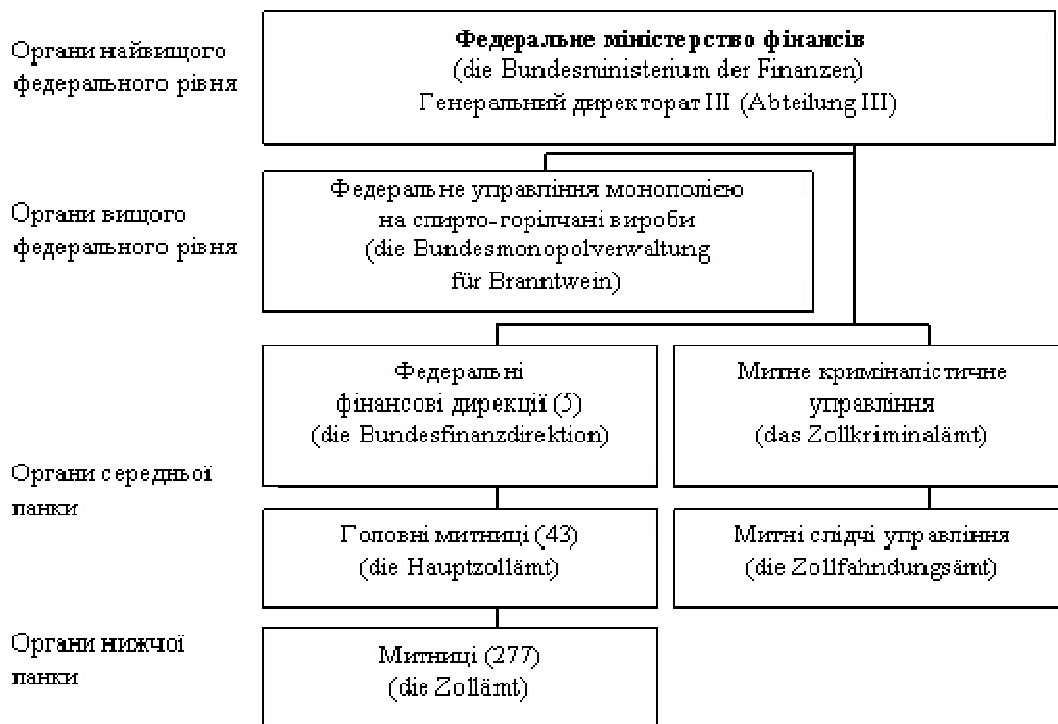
Органи найвищого федерального рівня

**Федеральне міністерство фінансів**
(die Bundesministerium der Finanzen)
Генеральний директорат III (Abteilung III)

Органи вищого федерального рівня

Федеральне управління монополією на спирто-горілчані вироби
(die Bundesmonopolverwaltung für Branntwein)

Федеральні фінансові дирекції (5)
(die Bundesfinanzdirektion)

Митне криміналістичне управління
(das Zollkriminalämt)

Органи середньої ланки

Головні митниці (43)
(die Hauptzollämt)

Митні слідчі управління
(die Zollfahndungsämt)

Органи нижчої ланки

Митниці (277)
(die Zollämt)